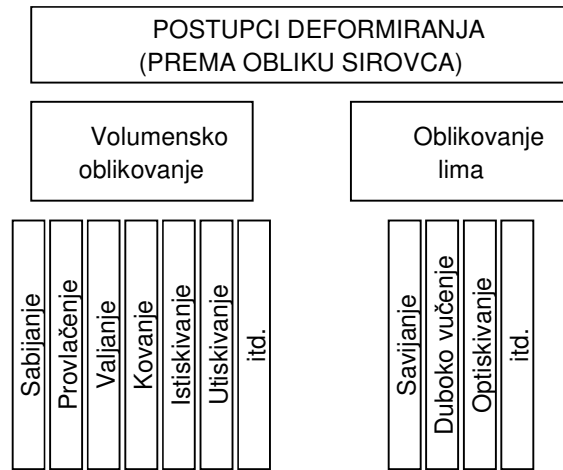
POSTUPCI DEFORMIRANJA
(PREMA OBLIKU SIROVCA)

Volumensko oblikovanje

Oblikovanje lima

Sabijanje

Provlačenje

Valjanje

Kovanje

Istiskivanje

Utiskivanje

itd.

Savijanje

Duboko vučenje

Optiskivanje

itd.